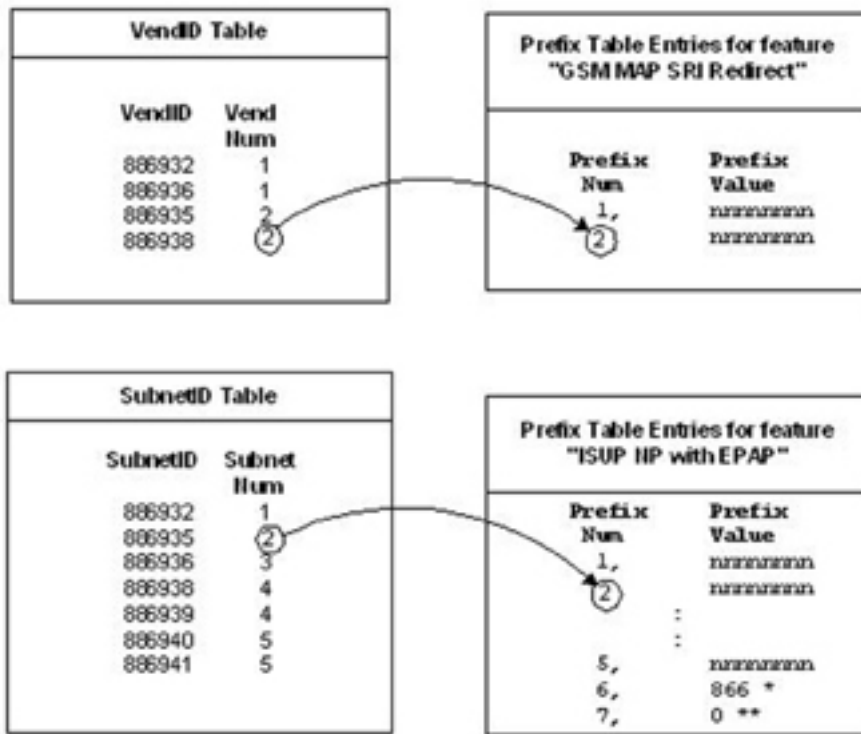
VendID Table

| VendID | Vend Num |
|---|---|
| 886932 | 1 |
| 886936 | 1 |
| 886935 | 2 |
| 886938 | 2 |

Prefix Table Entries for feature "GSM MAP SRI Redirect"

| Prefix Num | Prefix Value |
|---|---|
| 1, | nnnnnnnn |
| 2 | nnnnnnnn |

SubnetID Table

| SubnetID | Subnet Num |
|---|---|
| 886932 | 1 |
| 886935 | 2 |
| 886936 | 3 |
| 886938 | 4 |
| 886939 | 4 |
| 886940 | 5 |
| 886941 | 5 |

Prefix Table Entries for feature "ISUP NP with EPAP"

| Prefix Num | Prefix Value |
|---|---|
| 1, | nnnnnnnn |
| 2 | nnnnnnnn |
| : | |
| : | |
| 5, | nnnnnnnn |
| 6, | 866 * |
| 7, | 0 ** |